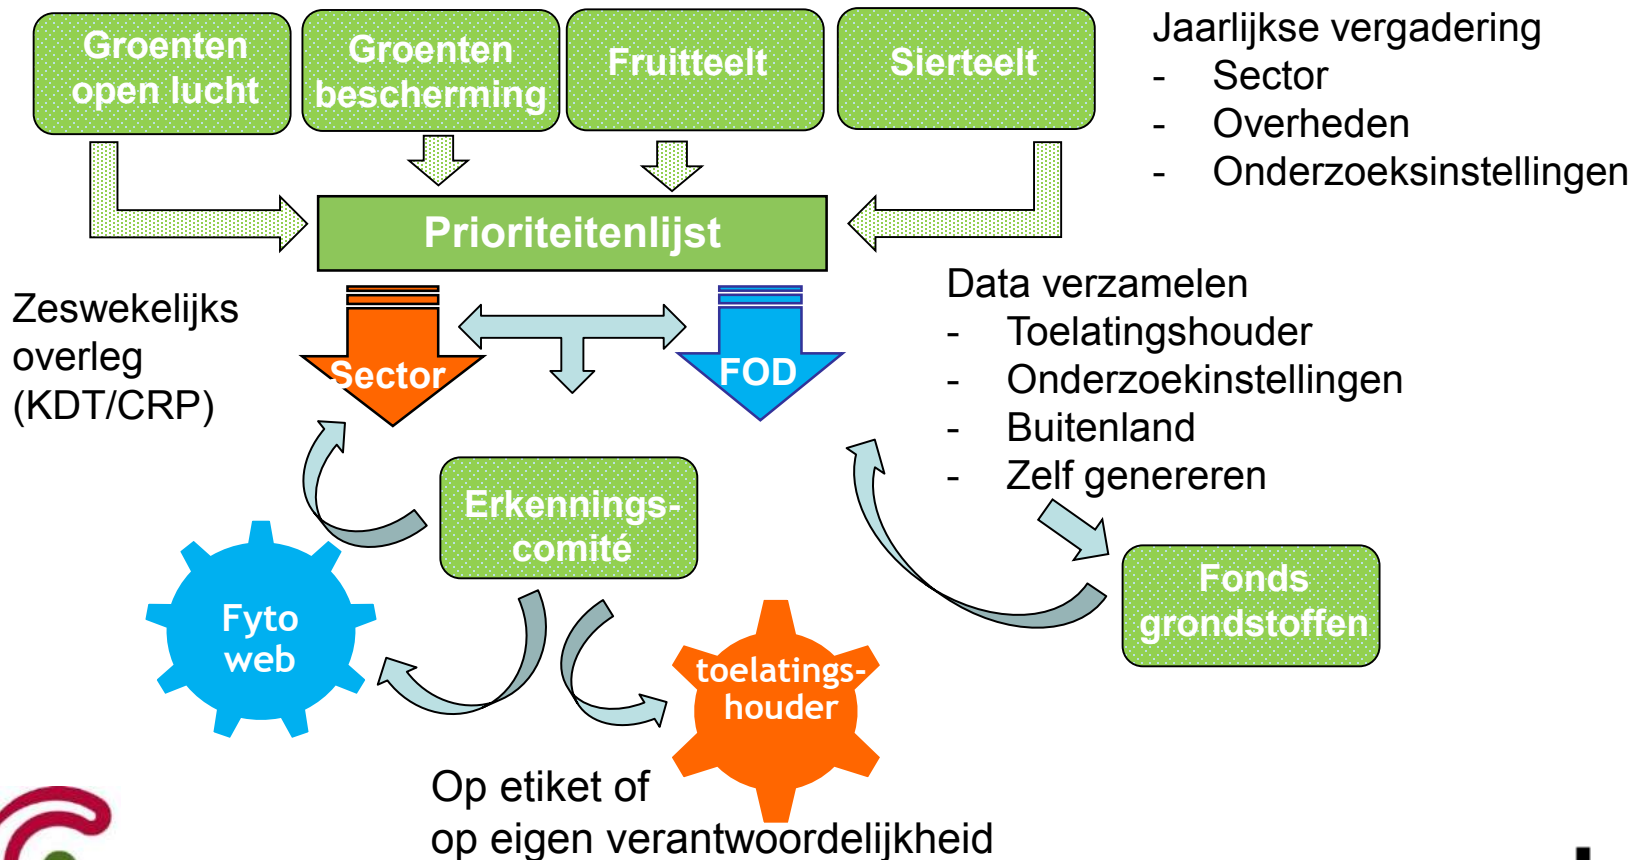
Groenten open lucht

Groenten bescherming

Fruitteelt

Sierteelt

Jaarlijkse vergadering
- Sector
- Overheden
- Onderzoeksinstellingen

Prioriteitenlijst

Zeswekelijks overleg (KDT/CRP)

Sector

FOD

Data verzamelen
- Toelatingshouder
- Onderzoekinstellingen
- Buitenland
- Zelf genereren

Erkennings-comité

Fyto web

Fonds grondstoffen

toelatings-houder

Op etiket of
op eigen verantwoordelijkheid